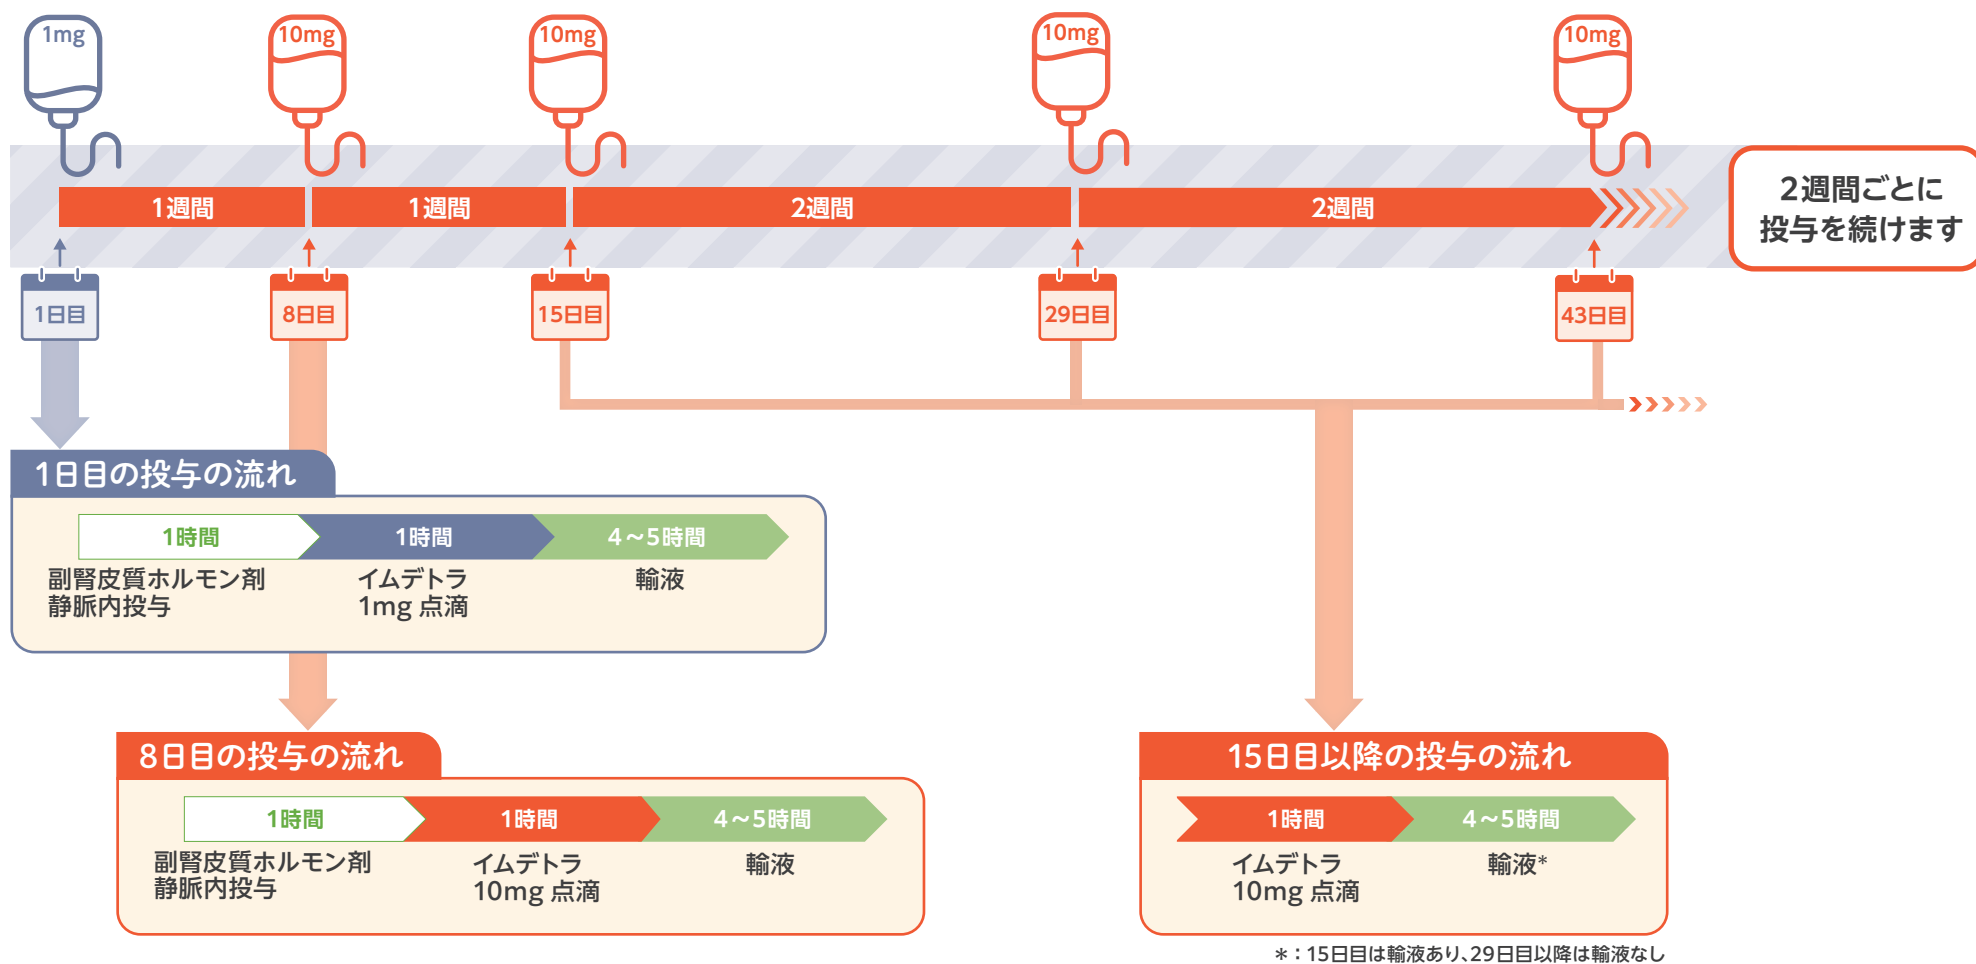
1mg
10mg
10mg
10mg
10mg

1週間
1週間
2週間
2週間

2週間ごとに投与を続けます

1日目
8日目
15日目
29日目
43日目

1日目の投与の流れ

1時間
副腎皮質ホルモン剤静脈内投与
1時間
イムデトラ 1mg 点滴
4～5時間
輸液

8日目の投与の流れ

1時間
副腎皮質ホルモン剤静脈内投与
1時間
イムデトラ 10mg 点滴
4～5時間
輸液

15日目以降の投与の流れ

1時間
イムデトラ 10mg 点滴
4～5時間
輸液*

＊：15日目は輸液あり、29日目以降は輸液なし